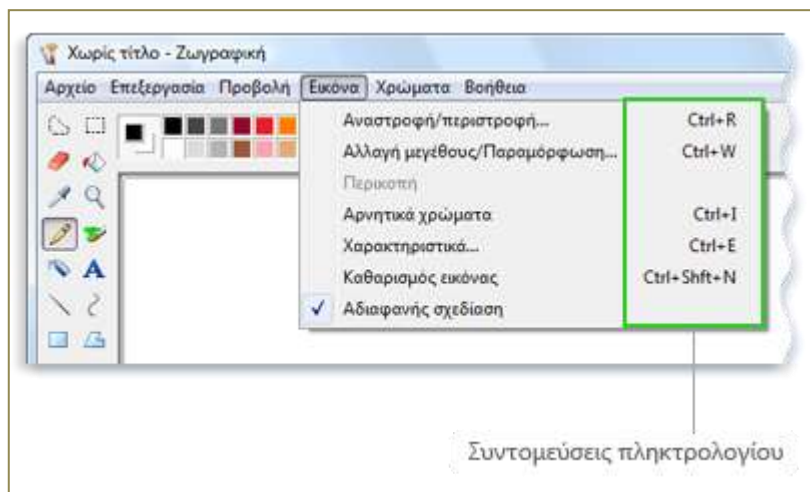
Χωρίς τίτλο - Ζωγραφική

Αρχείο Επεξεργασία Προβολή Εικόνα Χρώματα Βοήθεια

Αναστροφή/περιστροφή... Ctrl+R
Αλλαγή μεγέθους/Παραμόρφωση... Ctrl+W
Περικοπή
Αρνητικά χρώματα Ctrl+I
Χαρακτηριστικά... Ctrl+E
Καθαρισμός εικόνας Ctrl+Shft+N
✓ Αδιαφανής σχεδίαση

Συντομεύσεις πληκτρολογίου